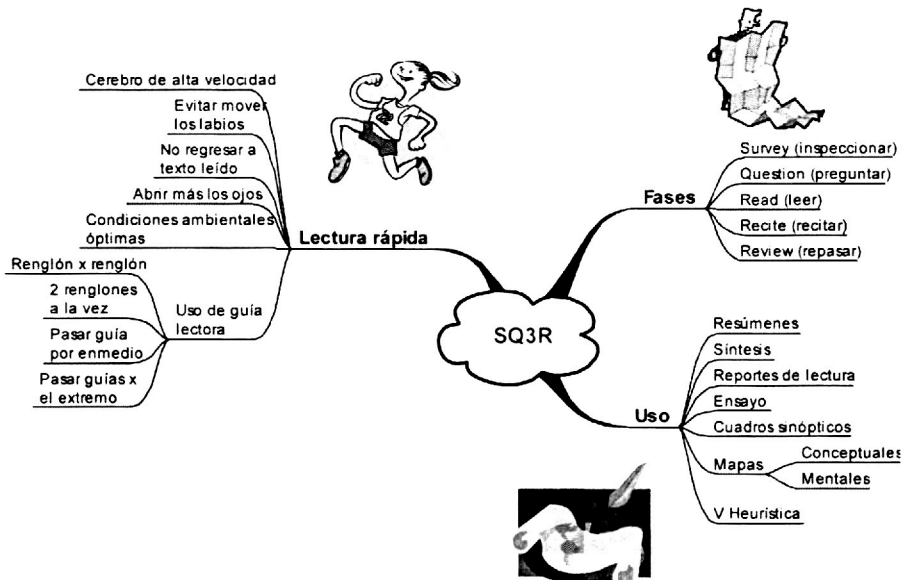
SQ3R

Lectura rápida

Cerebro de alta velocidad

Evitar mover los labios

No regresar a texto leído

Abnr más los ojos

Condiciones ambientales óptimas

Uso de guía lectora

Renglón x renglón

2 renglones a la vez

Pasar guía por enmedio

Pasar guías x el extremo

Fases

Survey (inspeccionar)

Question (preguntar)

Read (leer)

Recite (recitar)

Review (repasar)

Uso

Resúmenes

Síntesis

Reportes de lectura

Ensayo

Cuadros sinópticos

Mapas

Conceptuales

Mentales

V Heurística